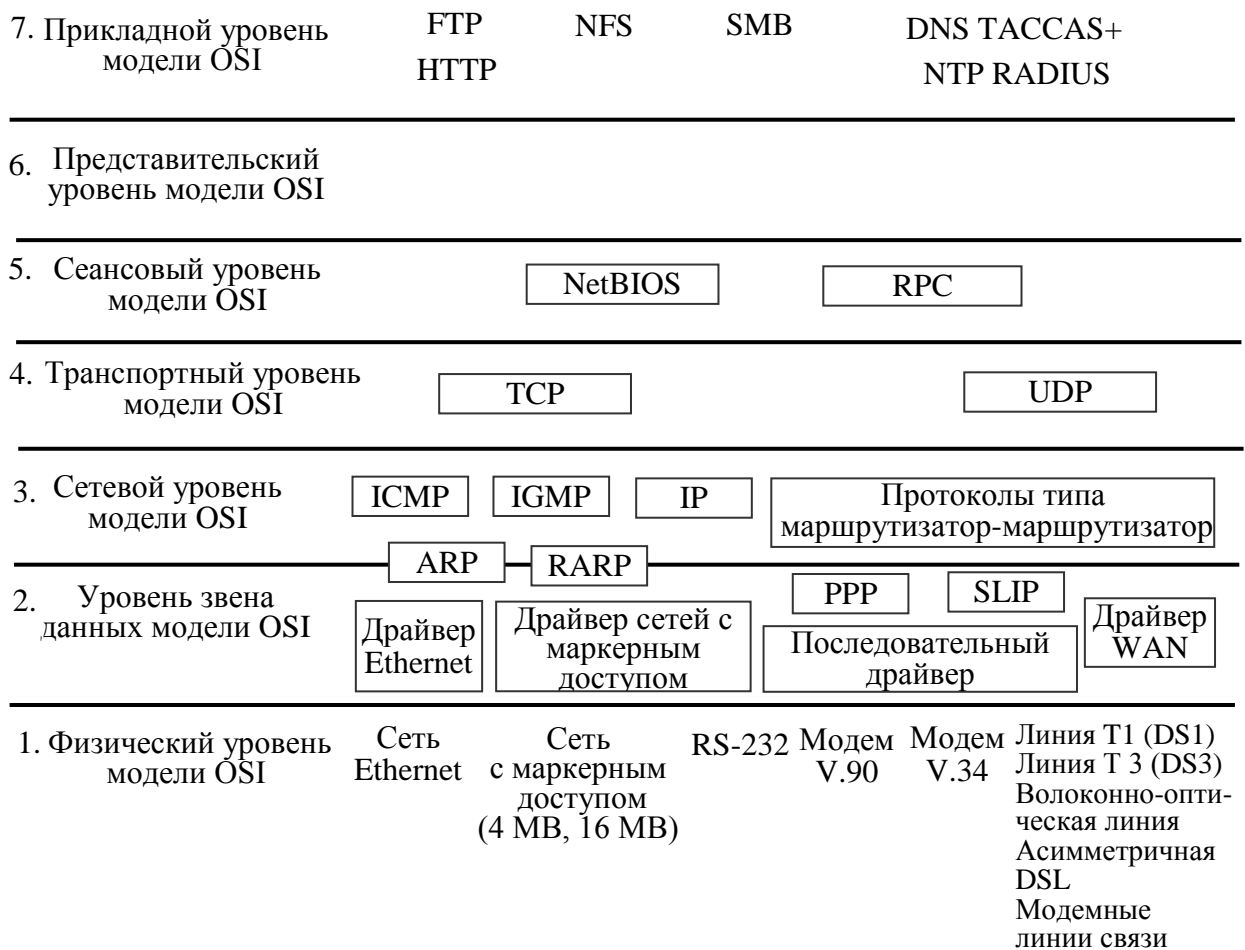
7. Прикладной уровень модели OSI

FTP HTTP NFS SMB DNS TACCAS+ NTP RADIUS

6. Представительский уровень модели OSI

5. Сеансовый уровень модели OSI

NetBIOS

RPC

4. Транспортный уровень модели OSI

TCP

UDP

3. Сетевой уровень модели OSI

ICMP

IGMP

IP

Протоколы типа маршрутизатор-маршрутизатор

ARP

RARP

2. Уровень звена данных модели OSI

Драйвер Ethernet

Драйвер сетей с маркерным доступом

PPP

SLIP

Последовательный драйвер

Драйвер WAN

1. Физический уровень модели OSI

Сеть Ethernet

Сеть с маркерным доступом (4 MB, 16 MB)

RS-232

Модем V.90

Модем V.34

Линия T1 (DS1)
Линия T 3 (DS3)
Волоконно-оптическая линия
Асимметричная DSL
Модемные линии связи